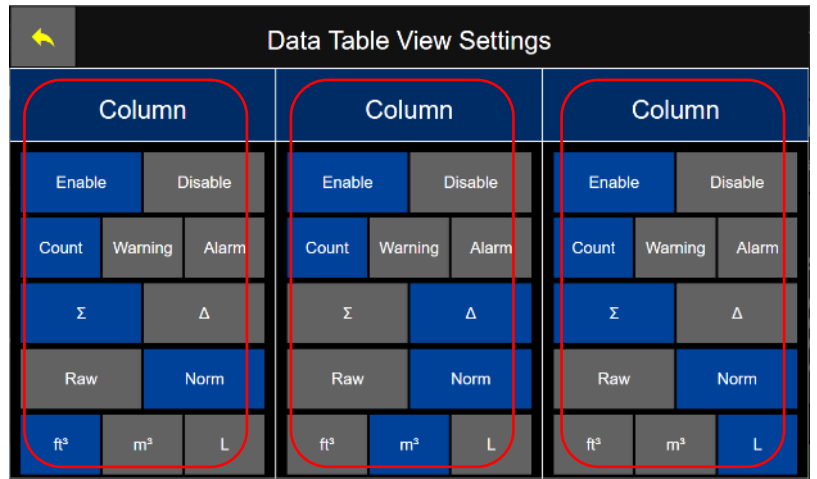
Data Table View Settings

Column

Enable
Disable
Count
Warning
Alarm
Σ
Δ
Raw
Norm
ft³
m³
L

Column

Enable
Disable
Count
Warning
Alarm
Σ
Δ
Raw
Norm
ft³
m³
L

Column

Enable
Disable
Count
Warning
Alarm
Σ
Δ
Raw
Norm
ft³
m³
L